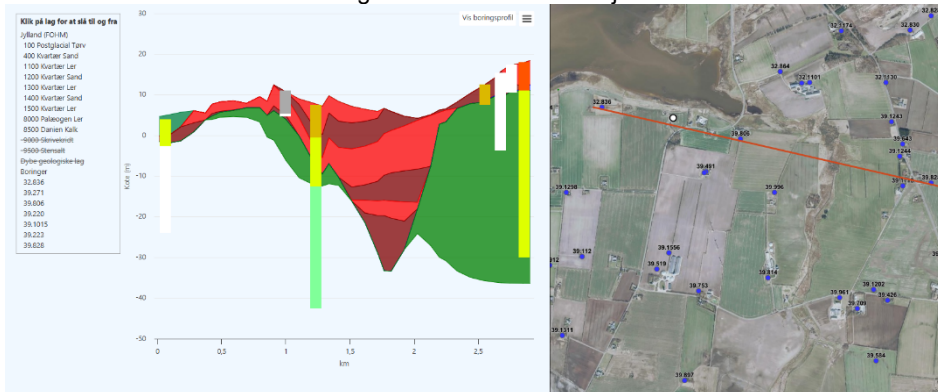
Klik på lag for at slå til og fra
Jylland (FOHM)
100 Postglacial Tørv
400 Kvartær Sand
1100 Kvartær Ler
1200 Kvartær Sand
1300 Kvartær Ler
1400 Kvartær Sand
1500 Kvartær Ler
8000 Palæogen Ler
8500 Danien Kalk
9000 Skrivekridt
9500 Stensalt
Dybe geologiske lag
Boringer
32.836
39.271
39.806
39.220
39.1015
39.223
39.828

Vis boringsprofil

30
20
10
0
-10
-20
-30
-40
Kote (m)
0
0,5
1
1,5
2
2,5
km

32.836
32.864
32.1174
32.1101
32.1130
32.836
39.806
39.1243
39.1243
39.1244
39.1116
39.82
39.491
39.1258
39.996
39.112
39.1556
39.519
39.914
39.753
39.961
39.1202
39.426
39.709
39.1311
39.554
39.657
312